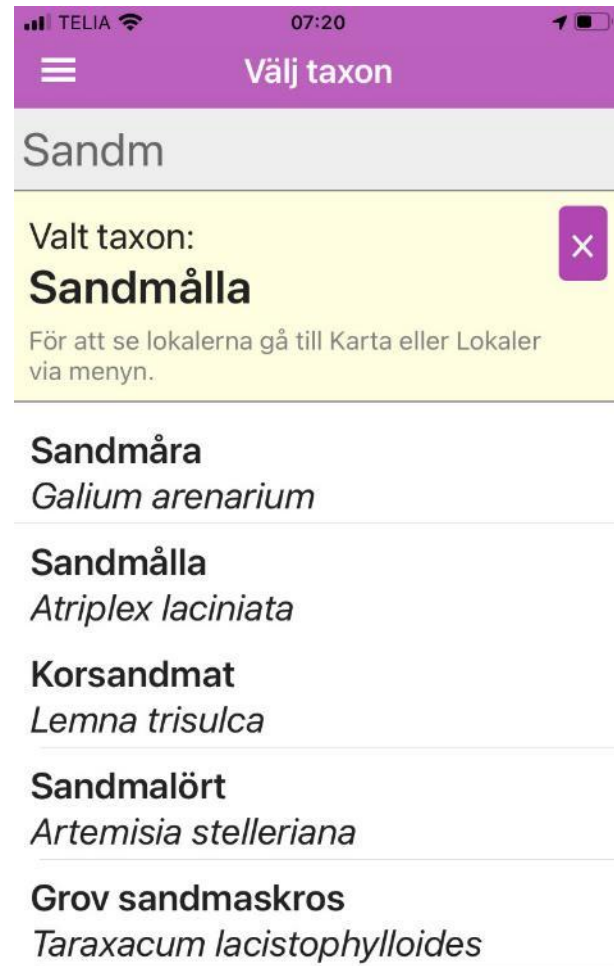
TELIA 07:20

Välj taxon

Sandm

Valt taxon:
Sandmålla

×

För att se lokalerna gå till Karta eller Lokaler via menyn.

Sandmåra
Galium arenarium

Sandmålla
Atriplex laciniata

Korsandmat
Lemna trisulca

Sandmalört
Artemisia stelleriana

Grov sandmaskros
Taraxacum lacistophylloides